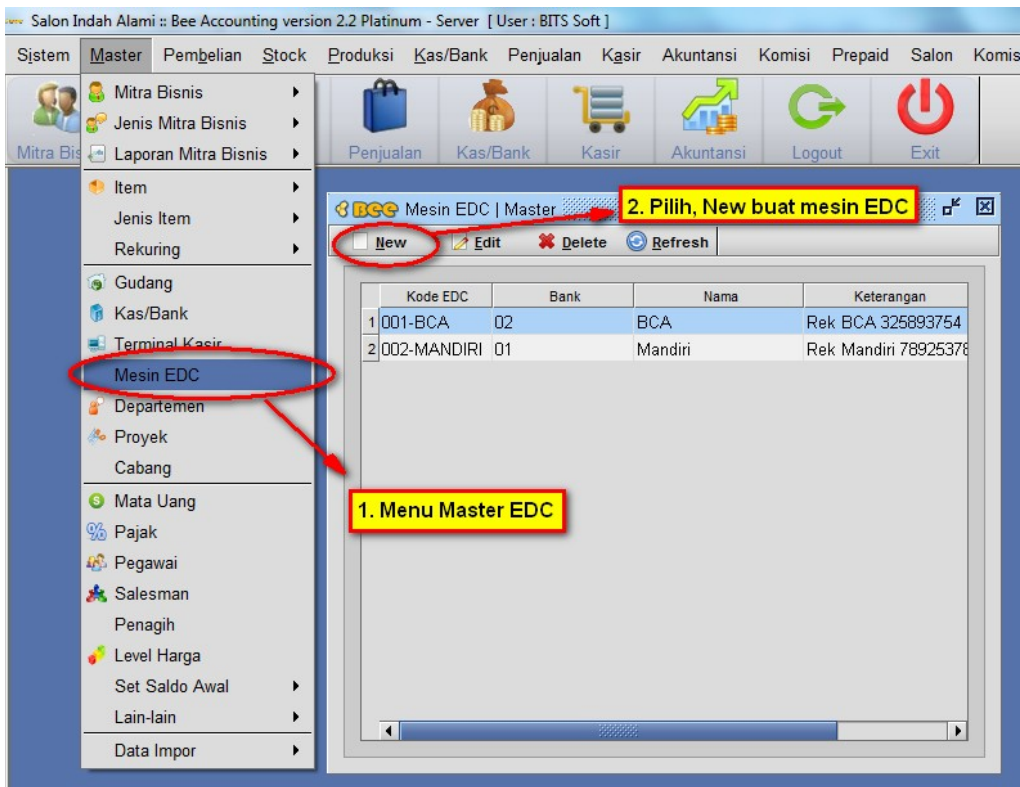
Salon Indah Alami :: Bee Accounting version 2.2 Platinum - Server [ User : BITS Soft ]

Sistem Master Pembelian Stock Produksi Kas/Bank Penjualan Kasir Akuntansi Komisi Prepaid Salon Komis

Mitra Bis Penjualan Kas/Bank Kasir Akuntansi Logout Exit

Mitra Bisnis
Jenis Mitra Bisnis
Laporan Mitra Bisnis
Item
Jenis Item
Rekuring
Gudang
Kas/Bank
Terminal Kasir
Mesin EDC
Departemen
Proyek
Cabang
Mata Uang
Pajak
Pegawai
Salesman
Penagih
Level Harga
Set Saldo Awal
Lain-lain
Data Impor

BEE Mesin EDC | Master

2. Pilih, New buat mesin EDC

New Edit Delete Refresh

| | Kode EDC | Bank | Nama | Keterangan |
|---|---|---|---|---|
| 1 | 001-BCA | 02 | BCA | Rek BCA 325893754 |
| 2 | 002-MANDIRI | 01 | Mandiri | Rek Mandiri 78925378 |

1. Menu Master EDC